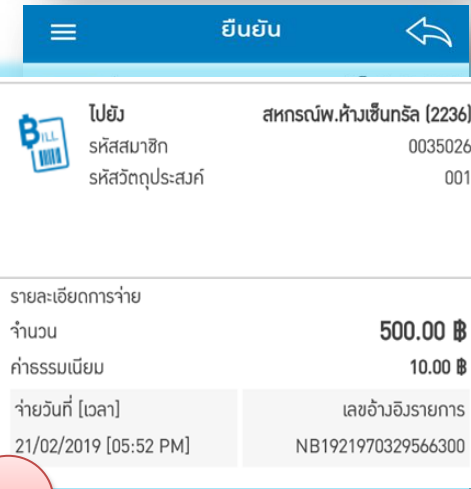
ยืนยัน

BILL

ไปยัง สหกรณ์พ.ห้างเซ็นทรัล (2236)
รหัสสมาชิก 0035026
รหัสวัตถุประสงค์ 001

รายละเอียดการจ่าย
จำนวน 500.00 ฿
ค่าธรรมเนียม 10.00 ฿

| จ่ายวันที่ [เวลา] | เลขอ้างอิงรายการ |
|---|---|
| 21/02/2019 [05:52 PM] | NB1921970329566300 |